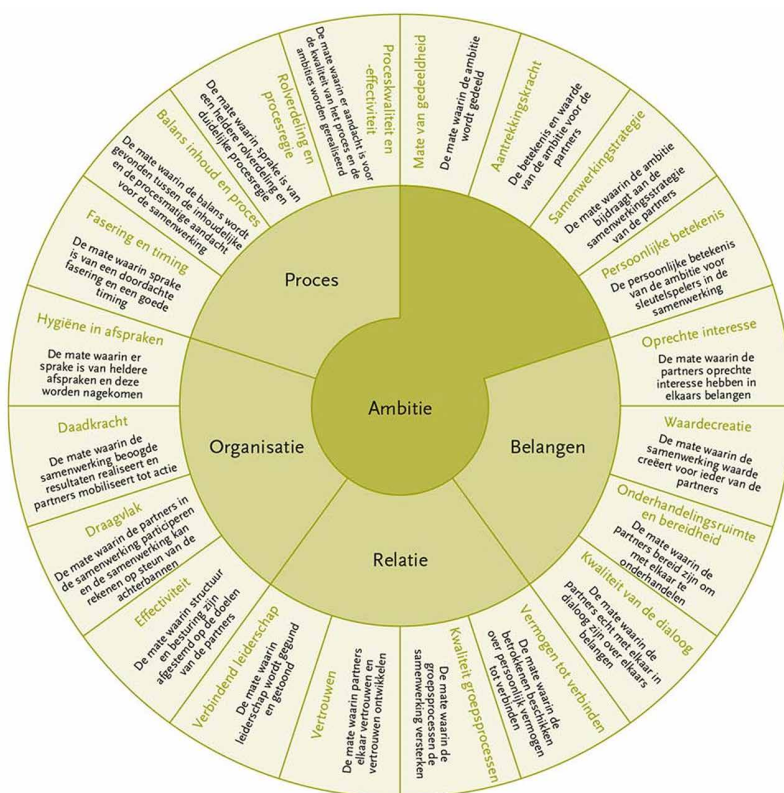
Ambitie

Proces

Belangen

Relatie

Organisatie

Mate van gedeeldheid
De mate waarin de ambitie wordt gedeeld

Aantrekkingskracht
De betekenis en waarde van de ambitie voor de partners

Samenwerkingsstrategie
De mate waarin de ambitie bijdraagt aan de samenwerkingsstrategie van de partners

Persoonlijke betekenis
De persoonlijke betekenis van de ambitie voor sleutelspelers in de samenwerking

Oprechte interesse
De mate waarin de partners oprechte interesse hebben in elkaars belangen

Waardecreatie
De mate waarin de samenwerking waarde creëert voor ieder van de partners

Onderhandelingsruimte en bereidheid
De mate waarin de partners bereid zijn om met elkaar te onderhandelen

Kwaliteit van de dialoog
De mate waarin de partners echt met elkaar in dialoog zijn over elkaars belangen

Vermogen tot verbinden
De mate waarin de betrokkenen beschikken over persoonlijk vermogen tot verbinden

Kwaliteit groepsprocessen
De mate waarin de groepsprocessen de samenwerking versterken

Vertrouwen
De mate waarin partners elkaar vertrouwen en vertrouwen ontwikkelen

Verbindend leiderschap
De mate waarin leiderschap wordt gegund en getoond

Effectiviteit
De mate waarin structuur en besturing zijn afgestemd op de doelen van de partners

Draagvlak
De mate waarin de partners in de samenwerking participeren en de samenwerking kan rekenen op steun van de achterbannen

Daadkracht
De mate waarin de samenwerking beoogde resultaten realiseert en partners mobiliseert tot actie

Hygiëne in afspraken
De mate waarin er sprake is van heldere afspraken en deze worden nagekomen

Fasering en timing
De mate waarin sprake is van een doordachte fasering en een goede timing

Balans inhoud en proces
De mate waarin de balans wordt gevonden tussen de inhoudelijke en de procesmatige aandacht voor de samenwerking

Rolverdeling en procesregie
De mate waarin sprake is van een heldere rolverdeling en duidelijke procesregie

Proceskwaliteit en -effectiviteit
De mate waarin er aandacht is voor de kwaliteit van het proces en de ambities worden gerealiseerd